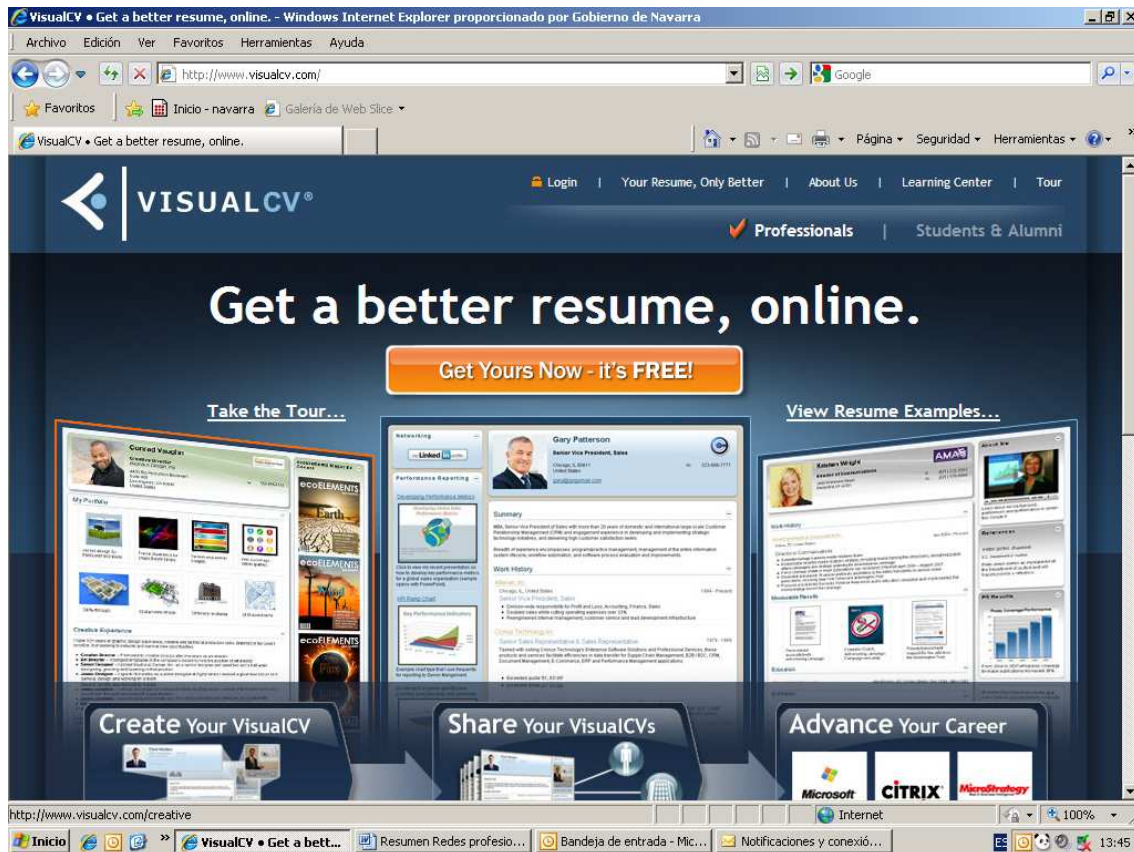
VisualCV • Get a better resume, online. - Windows Internet Explorer proporcionado por Gobierno de Navarra

Archivo Edición Ver Favoritos Herramientas Ayuda

http://www.visualcv.com/

Google

Favoritos | Inicio - navarra | Galería de Web Slice

VisualCV • Get a better resume, online.

Página Seguridad Herramientas

VISUALCV®

Login | Your Resume, Only Better | About Us | Learning Center | Tour

Professionals | Students & Alumni

Get a better resume, online.

Get Yours Now - it's FREE!

Take the Tour...

View Resume Examples...

Conrad Vaughn

My Portfolio

ecoELEMENTS

Networking

Linked in

Performance Reporting

Gary Patterson

Senior Vice President, Sales

Summary

Work History

Kristen Wright

AMA

Create Your VisualCV

Share Your VisualCVs

Advance Your Career

Microsoft

CITRIX

MicroStrategy

http://www.visualcv.com/creative

Internet

100%

Inicio

VisualCV • Get a bett...

Resumen Redes profesio...

Bandeja de entrada - Mic...

Notificaciones y conexió...

ES

13:45